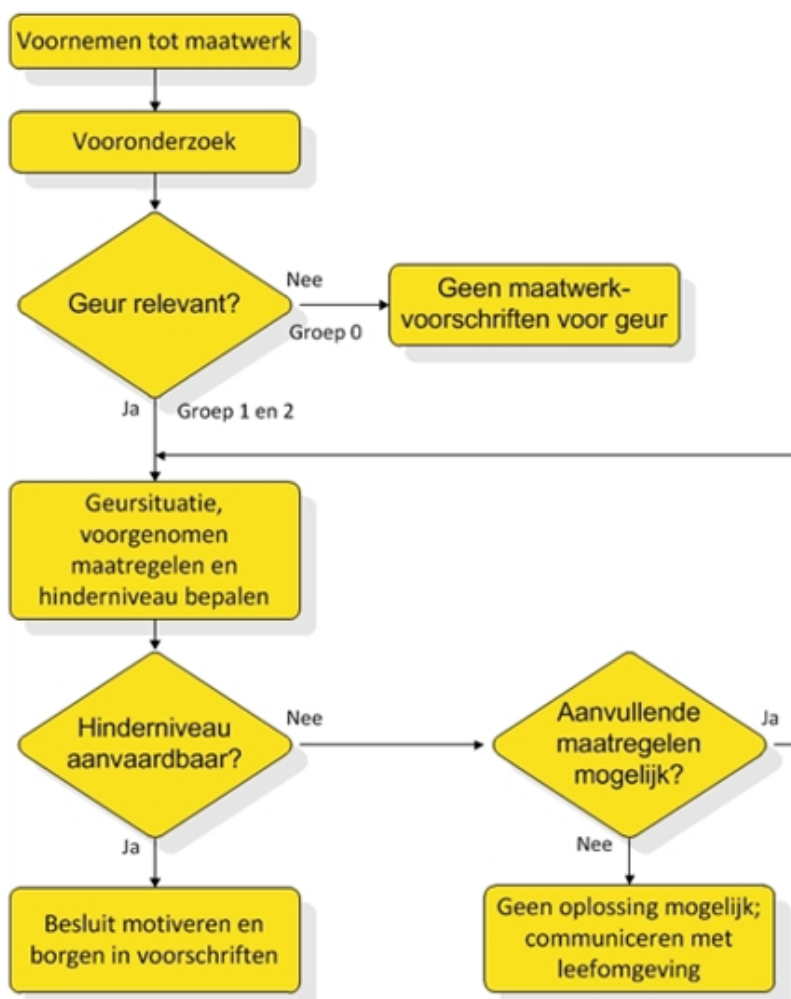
Voornemen tot maatwerk

Vooronderzoek

Geur relevant?

Nee

Groep 0

Geen maatwerkvoorschriften voor geur

Ja

Groep 1 en 2

Geursituatie, voorgenomen maatregelen en hinderniveau bepalen

Hinderniveau aanvaardbaar?

Nee

Aanvullende maatregelen mogelijk?

Ja

Ja

Nee

Besluit motiveren en borgen in voorschriften

Geen oplossing mogelijk; communiceren met leefomgeving